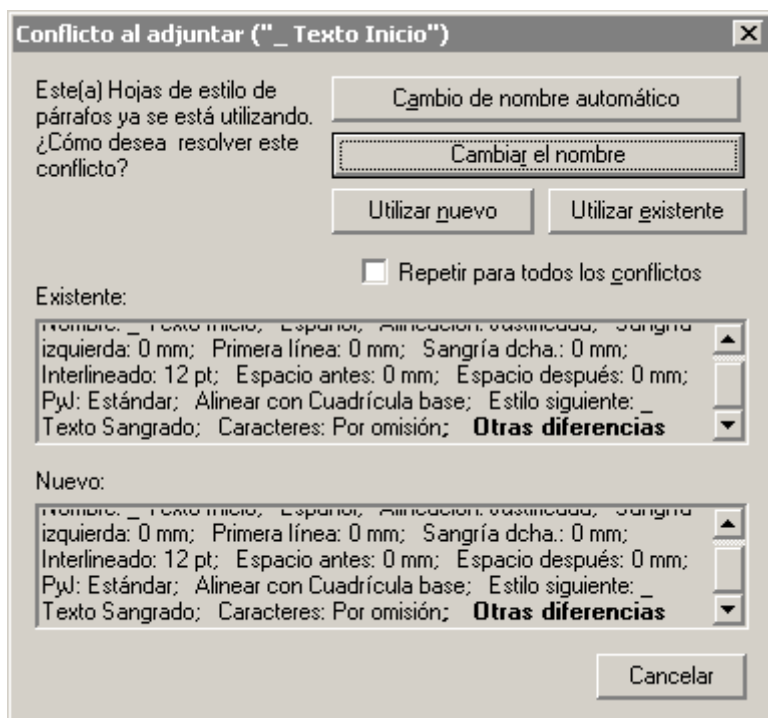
Conflicto al adjuntar ("_ Texto Inicio")

Este(a) Hojas de estilo de párrafos ya se está utilizando. ¿Cómo desea resolver este conflicto?

Cambio de nombre automático

Cambiar el nombre

Utilizar nuevo

Utilizar existente

Repetir para todos los conflictos

Existente:

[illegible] izquierda: 0 mm; Primera línea: 0 mm; Sangría dcha.: 0 mm; Interlineado: 12 pt; Espacio antes: 0 mm; Espacio después: 0 mm; PyJ: Estándar; Alinear con Cuadrícula base; Estilo siguiente: _ Texto Sangrado; Caracteres: Por omisión; **Otras diferencias**

Nuevo:

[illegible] izquierda: 0 mm; Primera línea: 0 mm; Sangría dcha.: 0 mm; Interlineado: 12 pt; Espacio antes: 0 mm; Espacio después: 0 mm; PyJ: Estándar; Alinear con Cuadrícula base; Estilo siguiente: _ Texto Sangrado; Caracteres: Por omisión; **Otras diferencias**

Cancelar